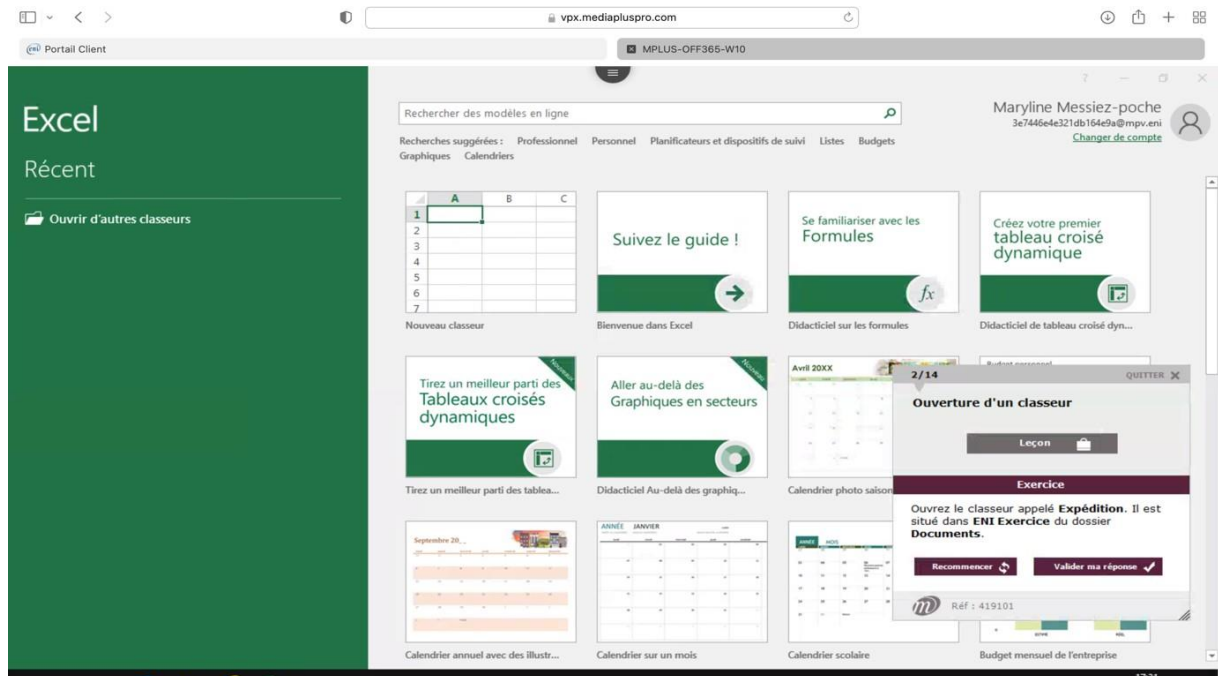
vpx.mediapluspro.com

Portail Client

MPLUS-OFF365-W10

Excel

Récent

Ouvrir d'autres classeurs

Rechercher des modèles en ligne

Recherches suggérées : Professionnel Personnel Planificateurs et dispositifs de suivi Listes Budgets Graphiques Calendriers

Maryline Messiez-poche
3e7446e4e321db164e9a@mpv.eni
Changer de compte

| | A | B | C |
|---|---|---|---|
| 1 | | | |
| 2 | | | |
| 3 | | | |
| 4 | | | |
| 5 | | | |
| 6 | | | |
| 7 | | | |

Nouveau classeur

Suivez le guide !

Bienvenue dans Excel

Se familiariser avec les Formules

$fx$

Didacticiel sur les formules

Créez votre premier tableau croisé dynamique

Didacticiel de tableau croisé dyn...

Nouveau

Tirez un meilleur parti des Tableaux croisés dynamiques

Tirez un meilleur parti des tablea...

Nouveau

Aller au-delà des Graphiques en secteurs

Didacticiel Au-delà des graphiq...

Avril 20XX

Calendrier photo saison

Budget personnel

2/14 QUITTER

Ouverture d'un classeur

Leçon

Exercice

Ouvrez le classeur appelé **Expédition**. Il est situé dans **ENI Exercice** du dossier **Documents**.

Recommencer

Valider ma réponse

Réf : 419101

Septembre 20..

Calendrier annuel avec des illustr...

ANNÉE JANVIER

Calendrier sur un mois

ANNÉE MOIS

Calendrier scolaire

Budget mensuel de l'entreprise